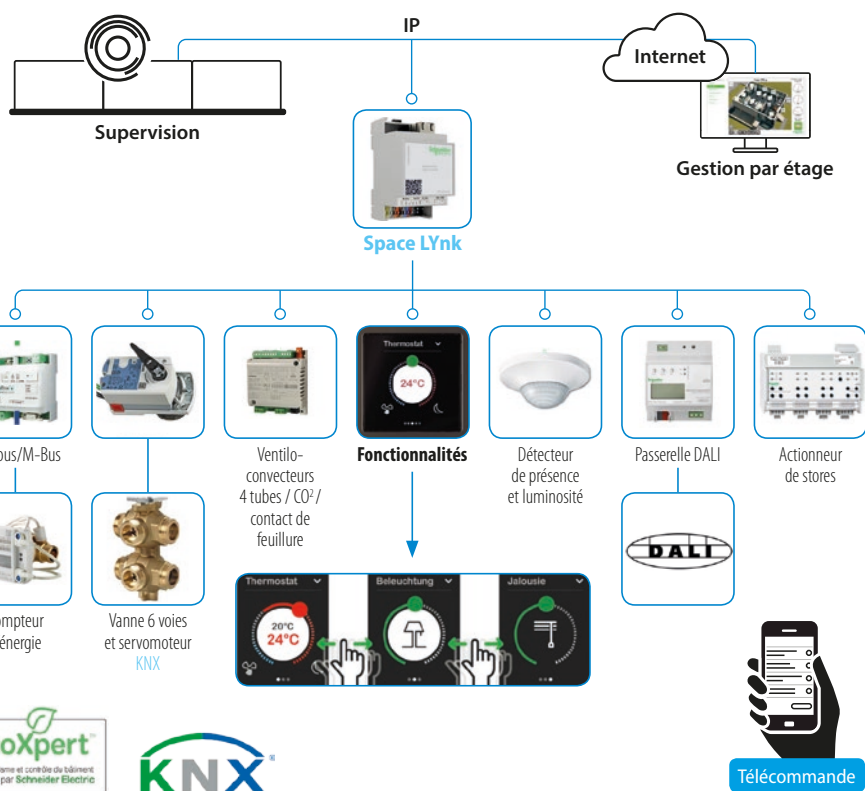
IP

Supervision

Internet

Gestion par étage

Space LYnk

ous/M-Bus

ompteur
énergie

Vanne 6 voies
et servomoteur
KNX

Ventilo-
convecteurs
4 tubes / CO² /
contact de
feuillure

Thermostat
24°C

Fonctionnalités

Détecteur
de présence
et luminosité

Passerelle DALI

DALI

Actionneur
de stores

Thermostat
20°C
24°C

Beleuchtung

Jalousie

oXpert
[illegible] par Schneider Electric

KNX

Télécommande